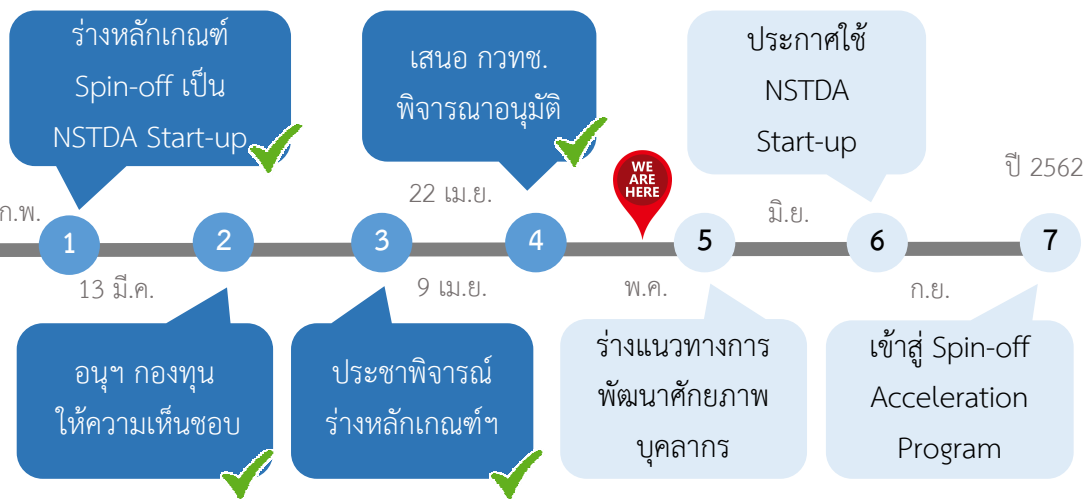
ร่างหลักเกณฑ์ Spin-off เป็น NSTDA Start-up

เสนอ กวทช. พิจารณาอนุมัติ

ประกาศใช้ NSTDA Start-up

ปี 2562

ก.พ.

22 เม.ย.

WE ARE HERE

มิ.ย.

1

2

3

4

5

6

7

13 มี.ค.

9 เม.ย.

พ.ค.

ก.ย.

อนุฯ กองทุน ให้ความเห็นชอบ

ประชาพิจารณ์ ร่างหลักเกณฑ์ฯ

ร่างแนวทางการ พัฒนาศักยภาพ บุคลากร

เข้าสู่ Spin-off Acceleration Program